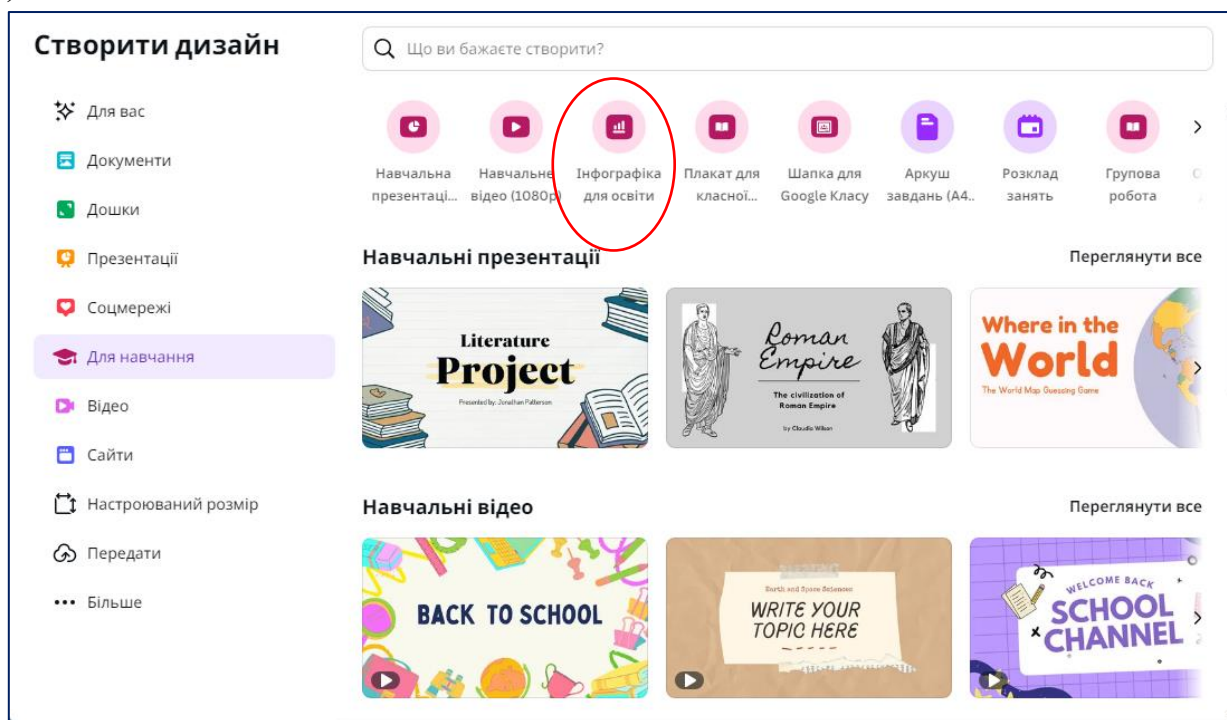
Створити дизайн

Що ви бажаєте створити?

Для вас
Документи
Дошки
Презентації
Соцмережі
Для навчання
Відео
Сайти
Настроюваний розмір
Передати
Більше

Навчальна презентаці...
Навчальне відео (1080p)
Інфографіка для освіти
Плакат для класної...
Шапка для Google Класу
Аркуш завдань (А4...
Розклад занять
Групова робота

Навчальні презентації
Переглянути все

Literature Project
Presented by: Jonathan Patterson

Roman Empire
The civilization of Roman Empire
by Claudia Wilson

Where in the World
The World Map Guessing Game

Навчальні відео
Переглянути все

BACK TO SCHOOL

Earth and Space Sciences
WRITE YOUR TOPIC HERE

WELCOME BACK
SCHOOL CHANNEL